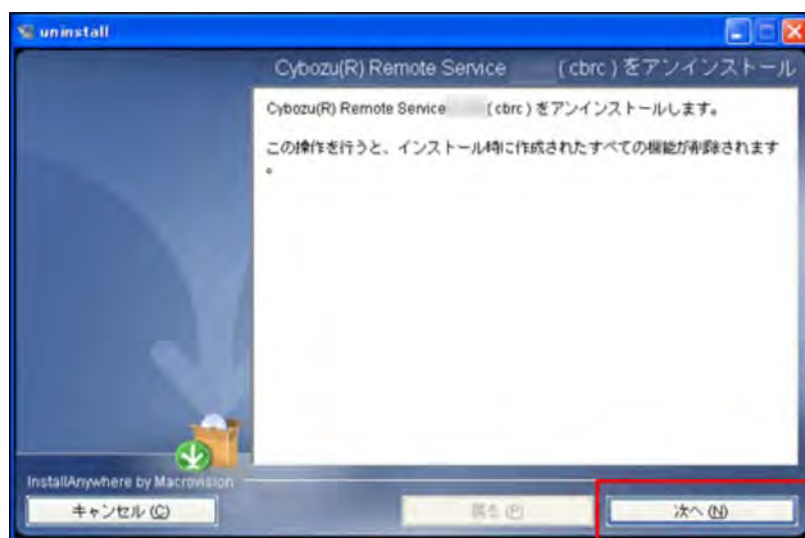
uninstall

Cybozu(R) Remote Service (cbrc) をアンインストール

Cybozu(R) Remote Service (cbrc) をアンインストールします。

この操作を行うと、インストール時に作成されたすべての機能が削除されます。

InstallAnywhere by Macrovision

キャンセル (C)

戻る (P)

次へ (N)